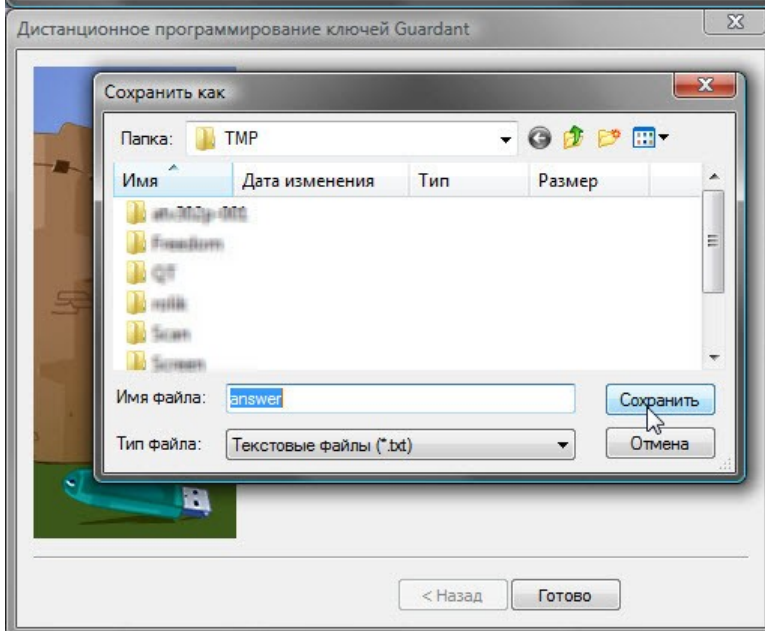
Дистанционное программирование ключей Guardant

Сохранить как

Папка: TMP

| Имя | Дата изменения | Тип | Размер |
|---|---|---|---|
| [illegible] | | | |
| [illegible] | | | |
| QT | | | |
| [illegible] | | | |
| Scan | | | |
| Screen | | | |

Имя файла: answer

Тип файла: Текстовые файлы (*.txt)

Сохранить

Отмена

< Назад

Готово